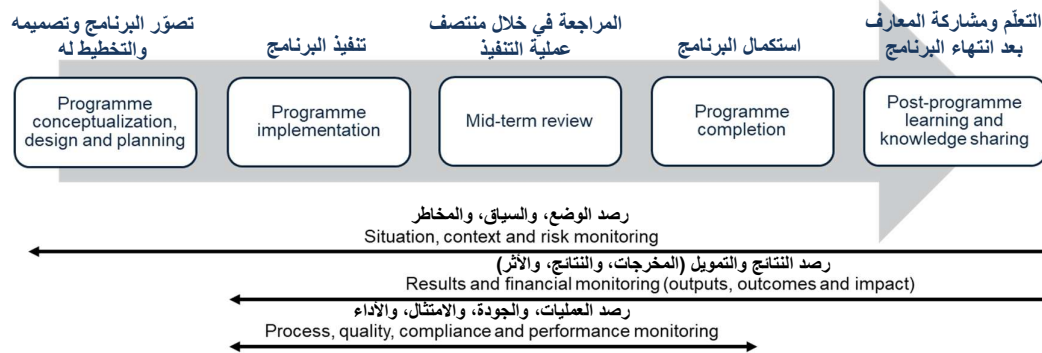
تصوّر البرنامج وتصميمه والتخطيط له
Programme conceptualization, design and planning

تنفيذ البرنامج
Programme implementation

المراجعة في خلال منتصف عملية التنفيذ
Mid-term review

استكمال البرنامج
Programme completion

التعلّم ومشاركة المعارف بعد انتهاء البرنامج
Post-programme learning and knowledge sharing

رصد الوضع، والسياق، والمخاطر
Situation, context and risk monitoring

رصد النتائج والتمويل (المخرجات، والنتائج، والأثر)
Results and financial monitoring (outputs, outcomes and impact)

رصد العمليات، والجودة، والامتثال، والأداء
Process, quality, compliance and performance monitoring